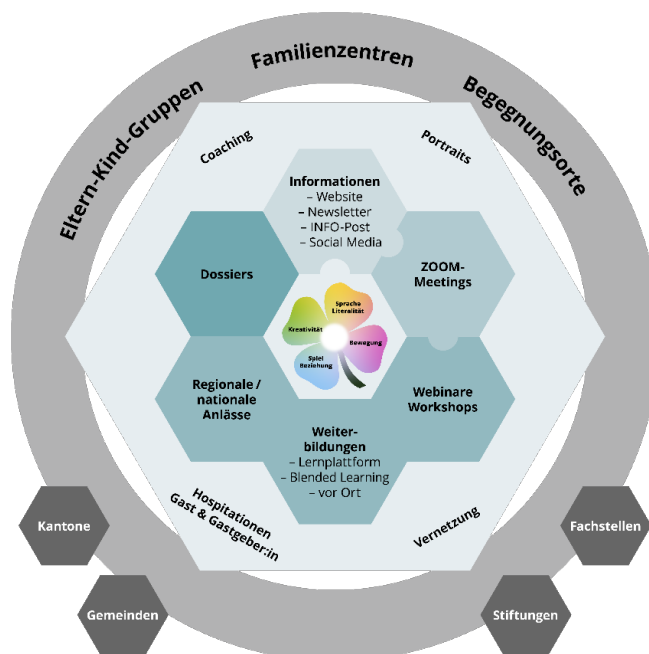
Familienzentren

Eltern-Kind-Gruppen

Begegnungsorte

Coaching

Portraits

Informationen
– Website
– Newsletter
– INFO-Post
– Social Media

Dossiers

ZOOM-Meetings

Sprache Literalität

Kreativität

Bewegung

Spiel Beziehung

Regionale / nationale Anlässe

Webinare Workshops

Weiterbildungen
– Lernplattform
– Blended Learning
– vor Ort

Hospitationen Gast & Gastgeber:in

Vernetzung

Kantone

Fachstellen

Gemeinden

Stiftungen